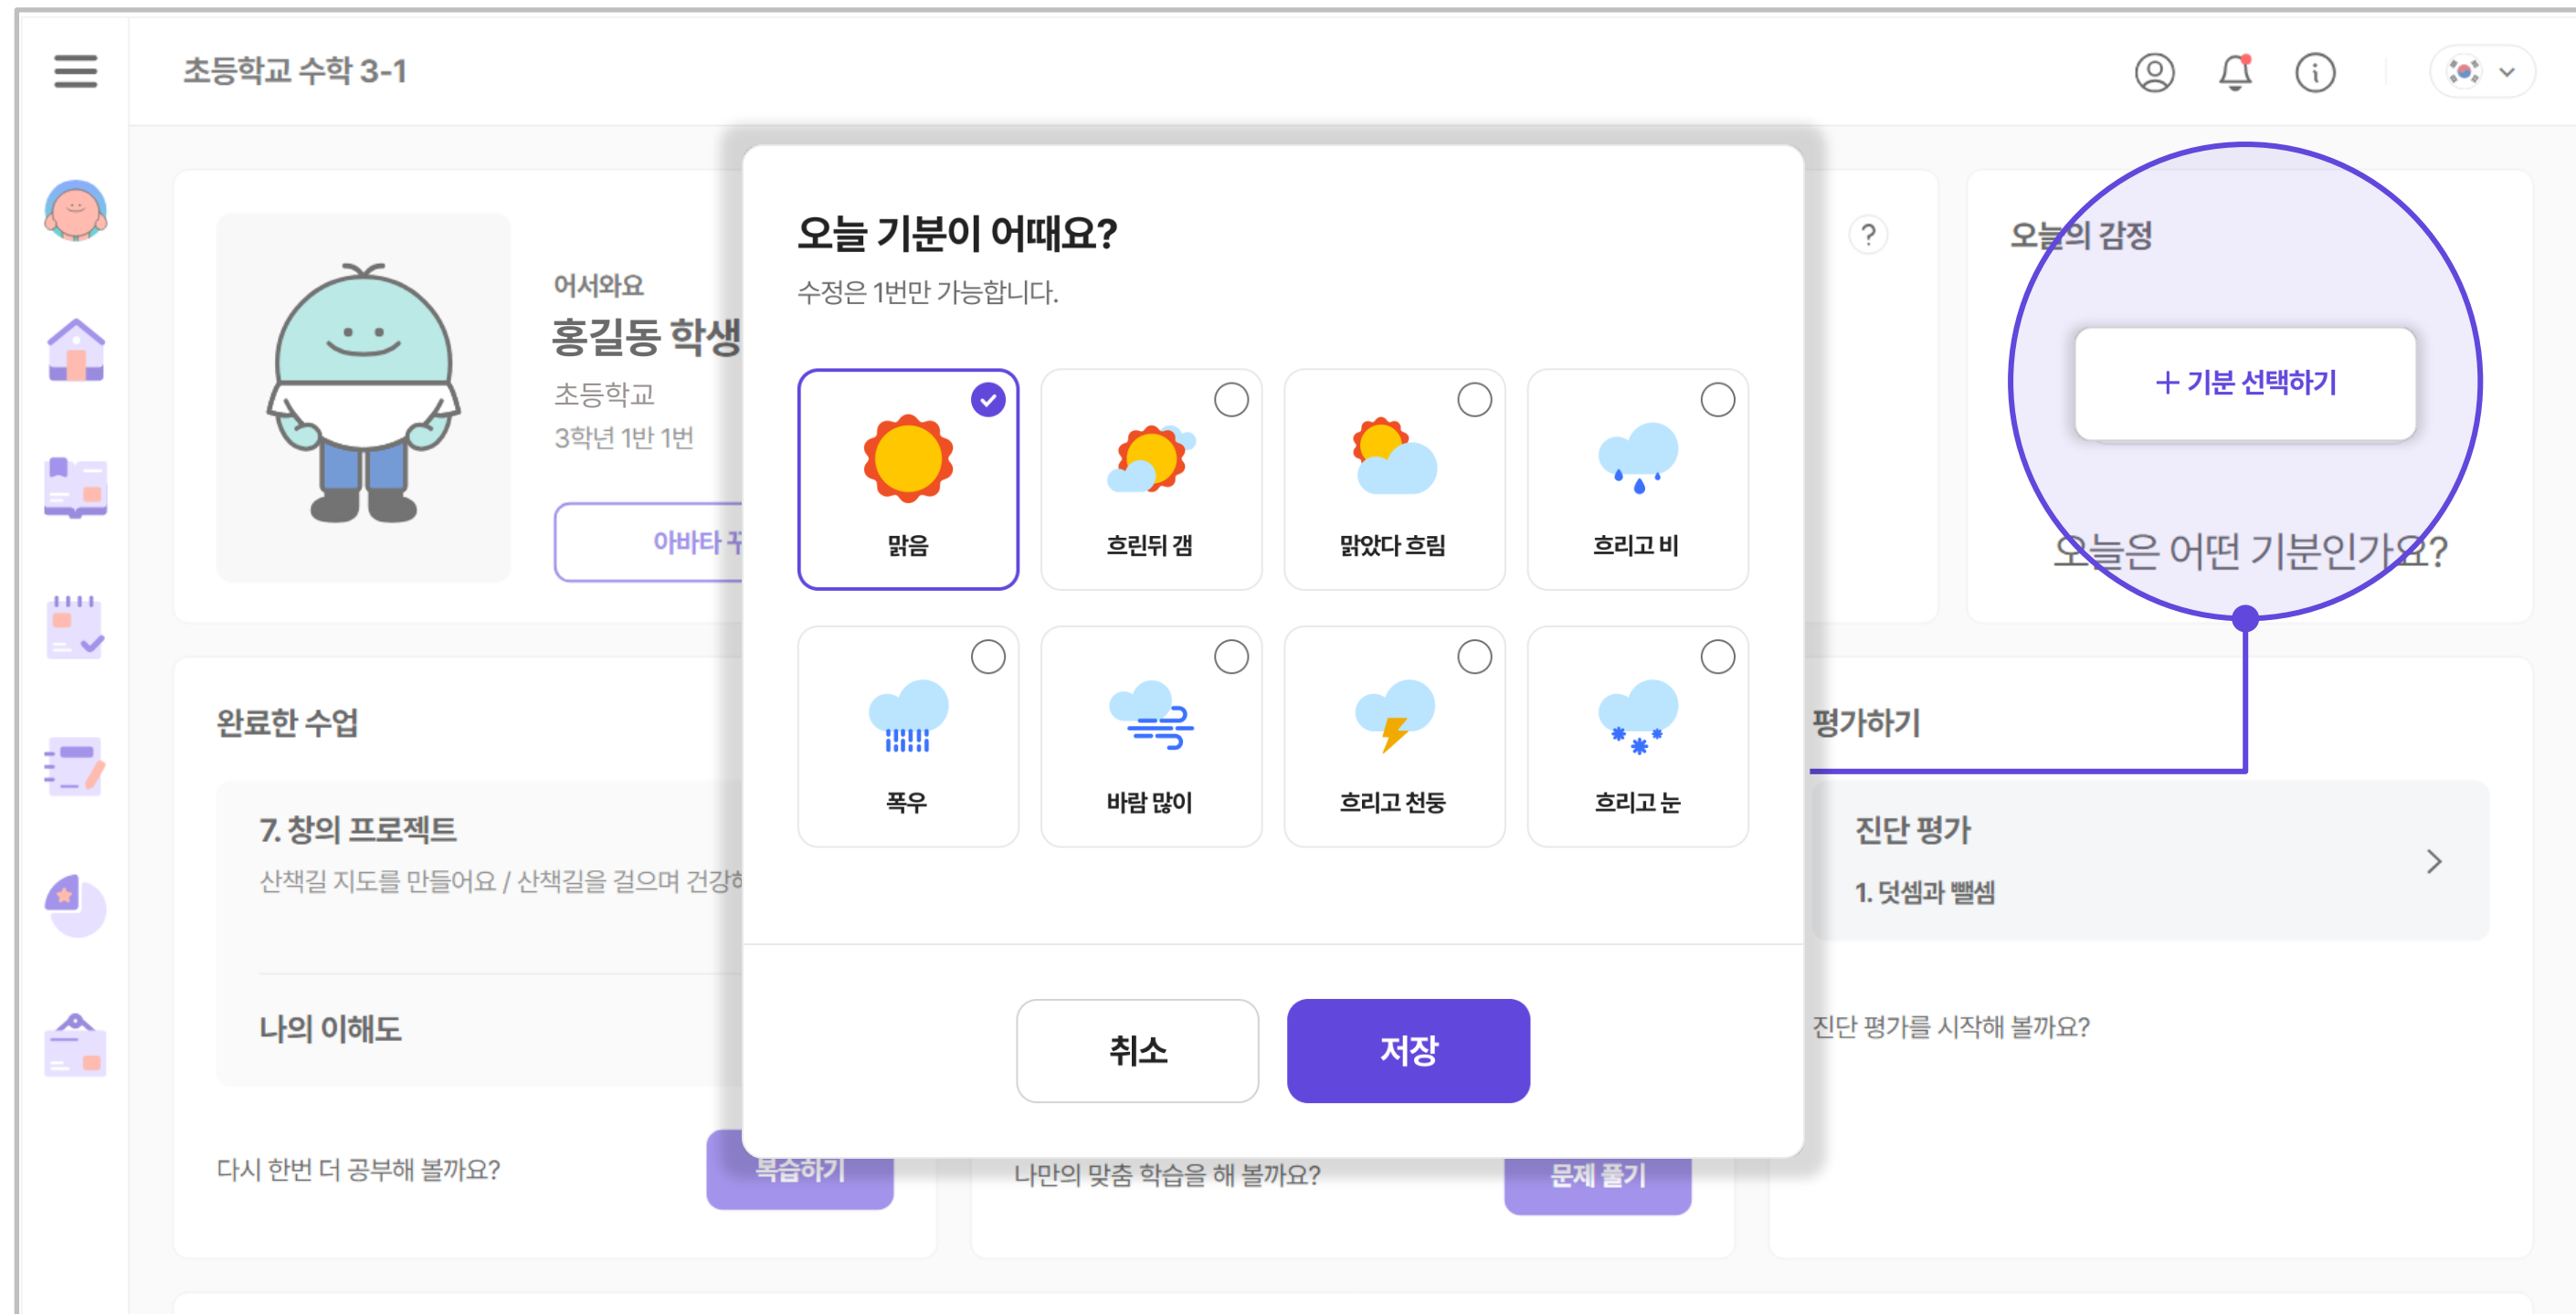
초등학교 수학 3-1

어서와요
홍길동 학생
초등학교
3학년 1반 1번
아바타 꾸

오늘 기분이 어때요?
수정은 1번만 가능합니다.

맑음
흐린뒤 갬
맑았다 흐림
흐리고 비
폭우
바람 많이
흐리고 천둥
흐리고 눈

취소
저장

?

오늘의 감정
+ 기분 선택하기
오늘은 어떤 기분인가요?

완료한 수업
7. 창의 프로젝트
산책길 지도를 만들어요 / 산책길을 걸으며 건강해
나의 이해도

평가하기
진단 평가
1. 덧셈과 뺄셈
진단 평가를 시작해 볼까요?

다시 한번 더 공부해 볼까요?
복습하기
나만의 맞춤 학습을 해 볼까요?
문제 풀기